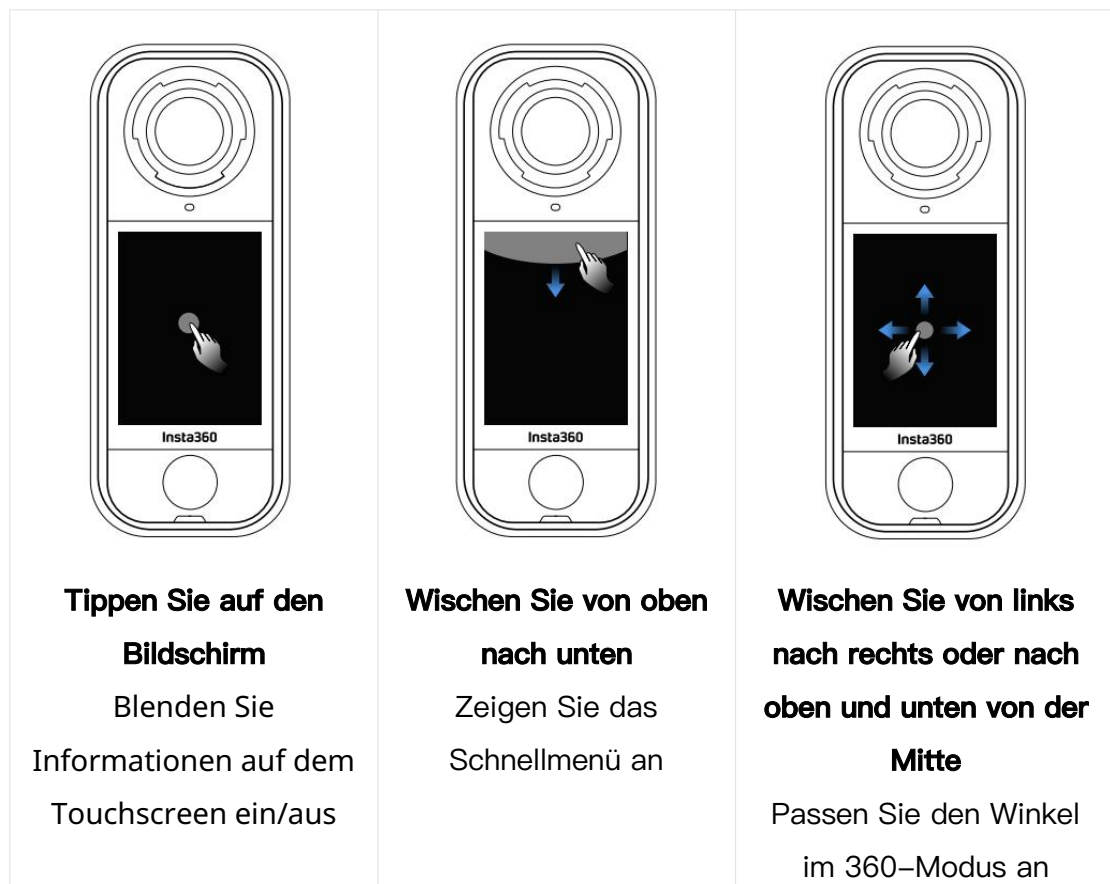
Insta360

Tippen Sie auf den Bildschirm
Blenden Sie Informationen auf dem Touchscreen ein/aus

Insta360

Wischen Sie von oben nach unten
Zeigen Sie das Schnellmenü an

Insta360

Wischen Sie von links nach rechts oder nach oben und unten von der Mitte
Passen Sie den Winkel im 360-Modus an